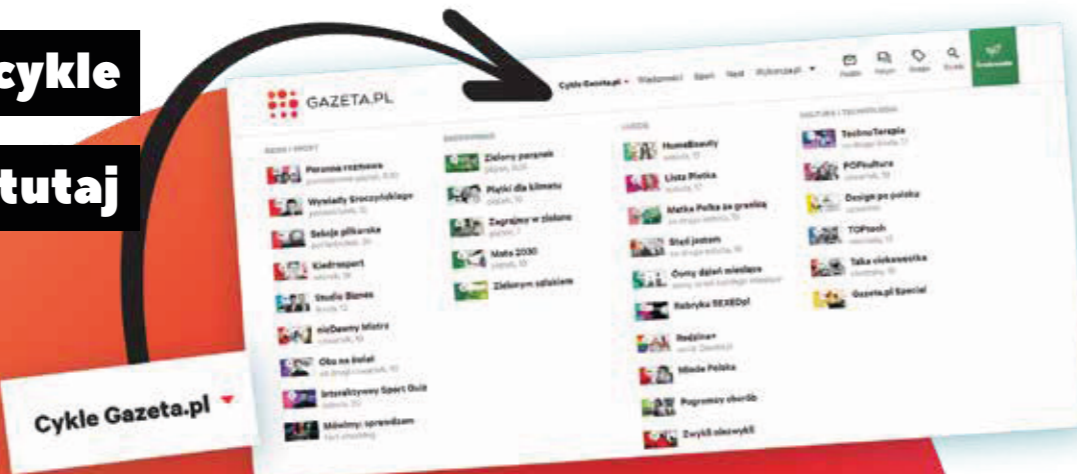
cykle

tutaj

GAZETA.PL

Cykle Gazeta.pl ▾ Wiadomości Sport Next Wyborcza.pl ▾

Poranna rozmowa
Wywiady Sroczyńskiego
Sekcja piłkarska
Kiedrreport
Studio Biznes
nieDawny Mistrz
Oko na świat
Interaktywny Sport Quiz
Mówimy: sprawdzam

Zielony poranek
Płytki dla klimatu
Zagrajmy w zielone
Mała 2030
Zielonym szlakiem

HomeBeauty
Lista Plotka
Matka Polka za granicą
Stoję jestem
Ósmy dzień miesiąca
Rubryka SEXEDpl
Rodzina+
Młoda Polska
Pogromcy chorób
Zwykli niezwykli

TechnoTerapia
POPkultura
Design po polsku
TOPtech
Taka ciekawostka
Gazeta.pl Special

Cykle Gazeta.pl ▾